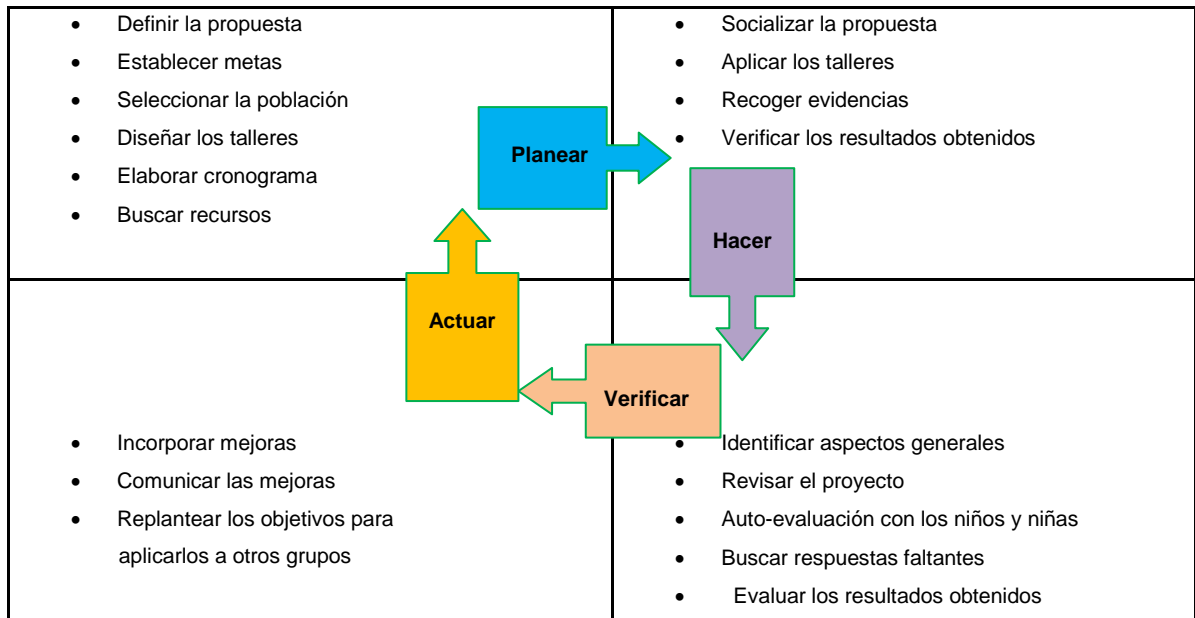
- Definir la propuesta
- Establecer metas
- Seleccionar la población
- Diseñar los talleres
- Elaborar cronograma
- Buscar recursos

- Socializar la propuesta
- Aplicar los talleres
- Recoger evidencias
- Verificar los resultados obtenidos

Planear

Hacer

Actuar

Verificar

- Incorporar mejoras
- Comunicar las mejoras
- Replantear los objetivos para aplicarlos a otros grupos

- Identificar aspectos generales
- Revisar el proyecto
- Auto-evaluación con los niños y niñas
- Buscar respuestas faltantes
- Evaluar los resultados obtenidos